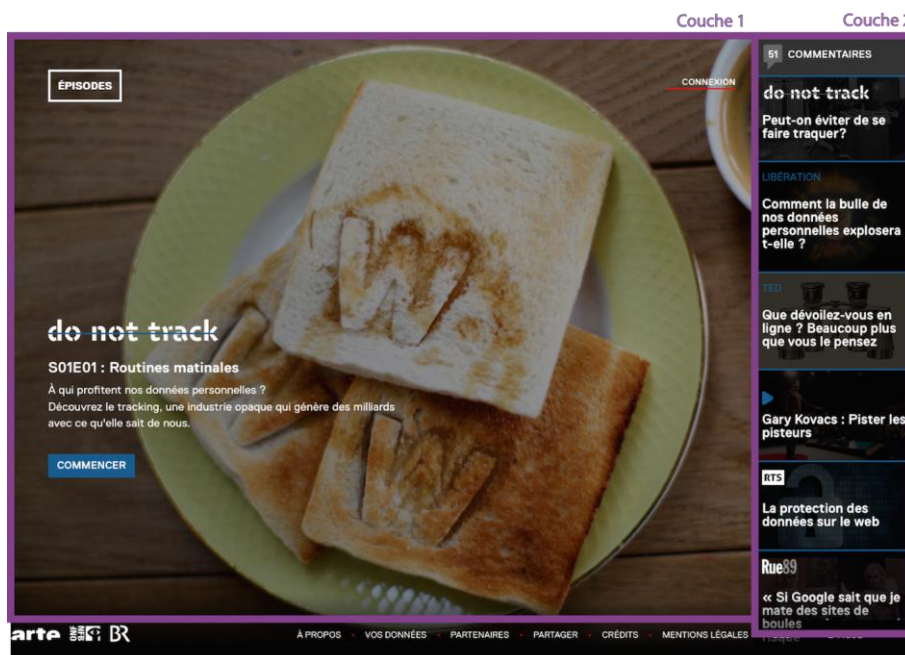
Couche 1 Couche 2

ÉPISODES

CONNEXION

do not track

S01E01 : Routines matinales

À qui profitent nos données personnelles ?
Découvrez le tracking, une industrie opaque qui génère des milliards avec ce qu'elle sait de nous.

COMMENCER

51 COMMENTAIRES

do not track
Peut-on éviter de se faire traquer?

LIBÉRATION
Comment la bulle de nos données personnelles explosera t-elle ?

TED
Que dévoilez-vous en ligne ? Beaucoup plus que vous le pensez

Gary Kovacs : Pister les pisteurs

RTS
La protection des données sur le web

Rue89
« Si Google sait que je mate des sites de boules

arte BR

À PROPOS · VOS DONNÉES · PARTENAIRES · PARTAGER · CRÉDITS · MENTIONS LÉGALES